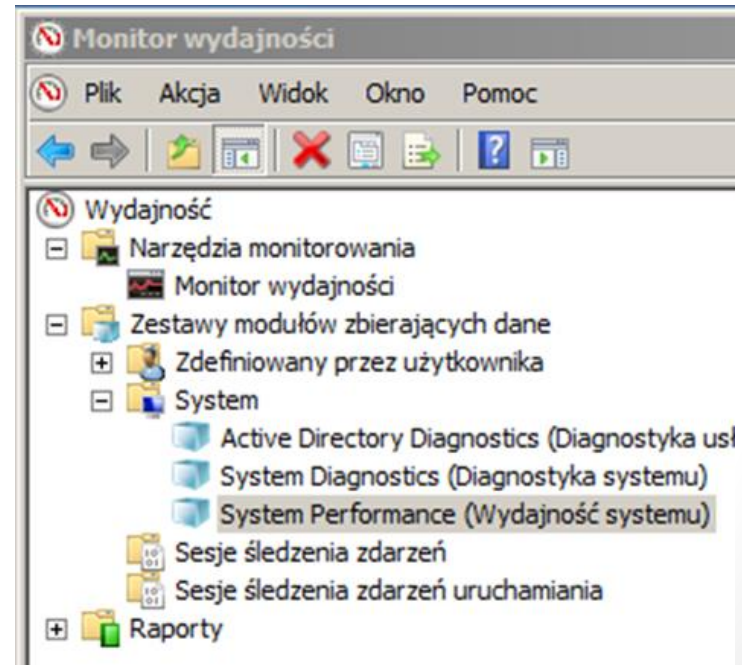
Monitor wydajności

Plik Akcja Widok Okno Pomoc

Wydajność
Narzędzia monitorowania
Monitor wydajności
Zestawy modułów zbierających dane
Zdefiniowany przez użytkownika
System
Active Directory Diagnostics (Diagnostyka usł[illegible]
System Diagnostics (Diagnostyka systemu)
System Performance (Wydajność systemu)
Sesje śledzenia zdarzeń
Sesje śledzenia zdarzeń uruchamiania
Raporty